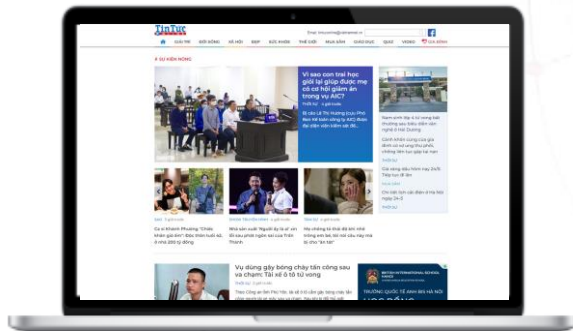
TinTuc

Email: tintucmedia@vnanet.vn

GIẢI TRÍ | ĐỜI SỐNG | XÃ HỘI | BĐP | SỨC KHỎE | THẾ GIỚI | MUA SẮM | GIÁO DỤC | QUIZ | VIDEO

SỰ KIỆN NÓNG

Vì sao con trai học giỏi lại giúp được mẹ có cơ hội giảm án trong vụ AIC?

Vụ dùng gậy bóng chày tấn công sau va chạm: Tài xế ô tô tử vong

TRƯỜNG QUỐC TẾ ANH HÀ NỘI